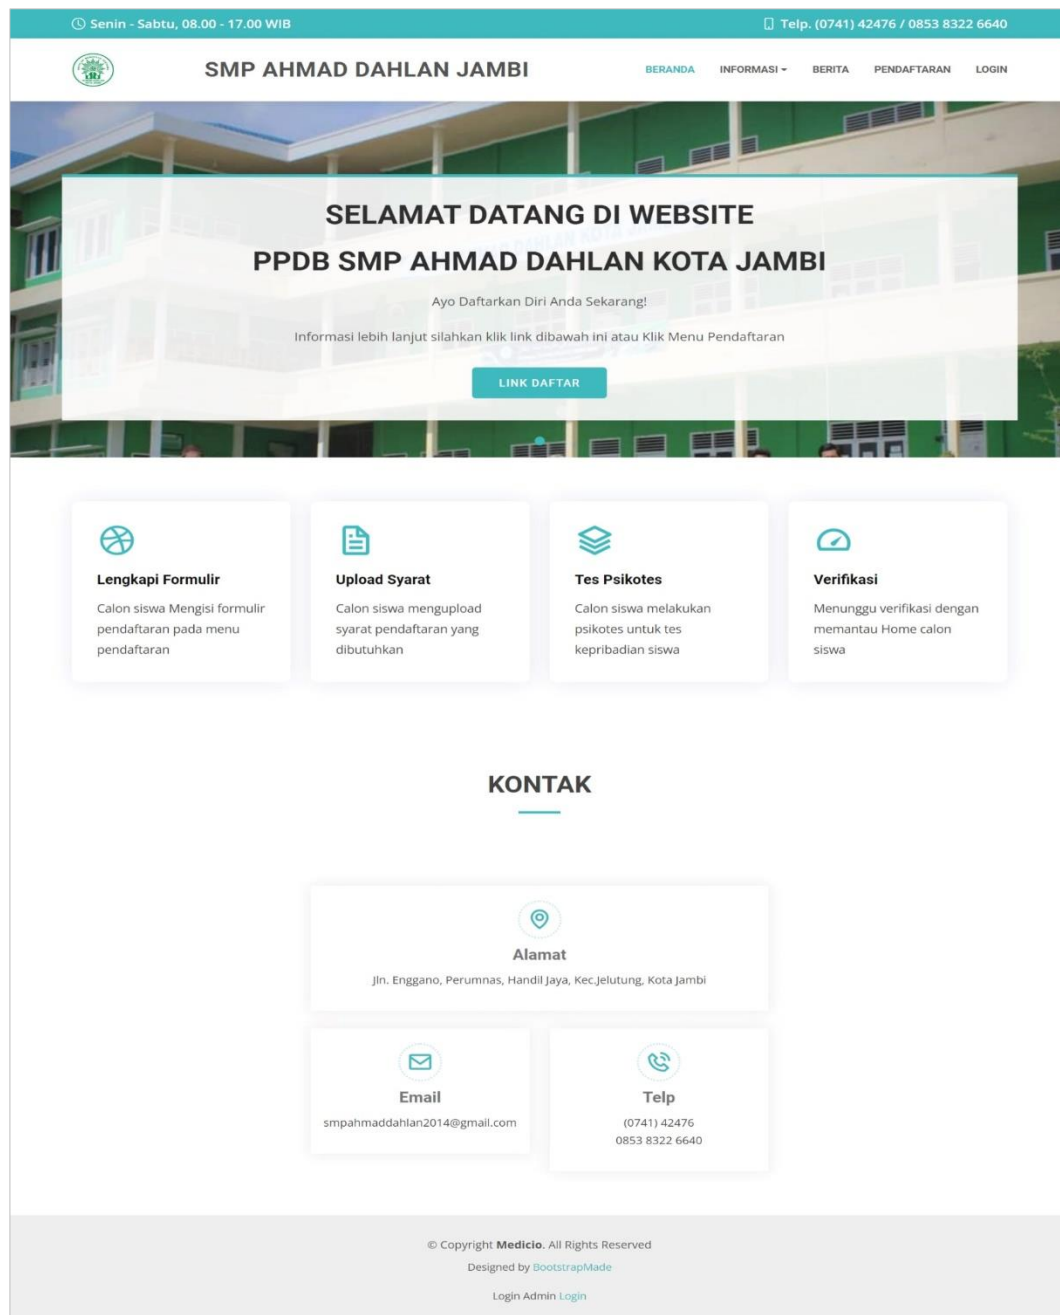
Senin - Sabtu, 08.00 - 17.00 WIB

Telp. (0741) 42476 / 0853 8322 6640

SMP AHMAD DAHLAN JAMBI

BERANDA INFORMASI BERITA PENDAFTARAN LOGIN

SELAMAT DATANG DI WEBSITE
PPDB SMP AHMAD DAHLAN KOTA JAMBI

Ayo Daftarkan Diri Anda Sekarang!

Informasi lebih lanjut silahkan klik link dibawah ini atau Klik Menu Pendaftaran

LINK DAFTAR

Lengkapi Formulir

Calon siswa Mengisi formulir pendaftaran pada menu pendaftaran

Upload Syarat

Calon siswa mengupload syarat pendaftaran yang dibutuhkan

Tes Psikotes

Calon siswa melakukan psikotes untuk tes kepribadian siswa

Verifikasi

Menunggu verifikasi dengan memantau Home calon siswa

KONTAK

Alamat

Jln. Enggano, Perumnas, Handil Jaya, Kec.Jelutung, Kota Jambi

Email

smpahmaddahlan2014@gmail.com

Telp

(0741) 42476
0853 8322 6640

© Copyright Medicio. All Rights Reserved

Designed by BootstrapMade

Login Admin Login